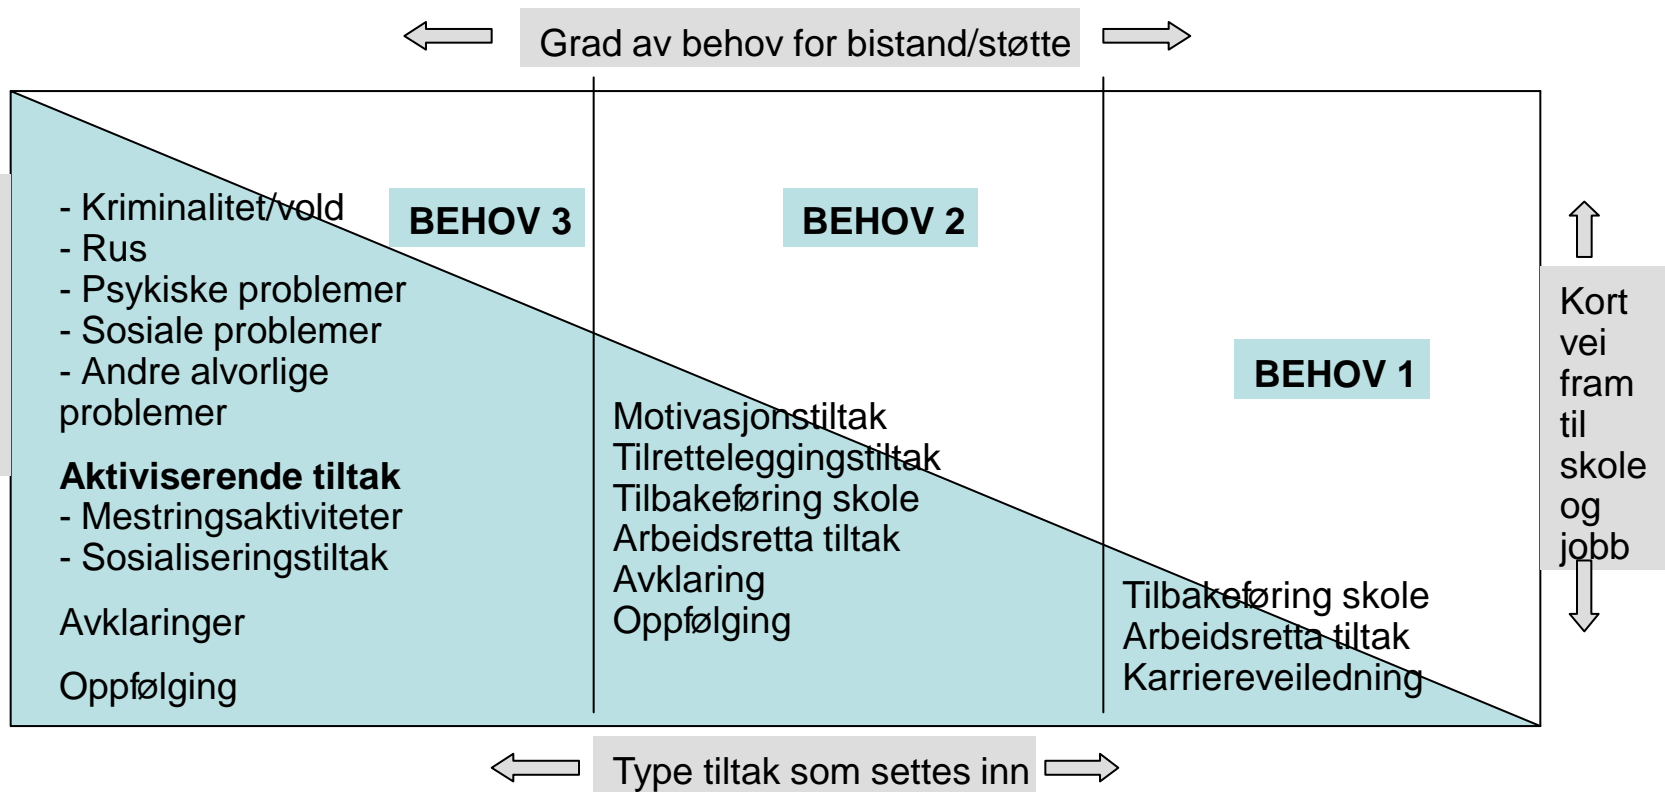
Grad av behov for bistand/støtte

- Kriminalitet/vold
- Rus
- Psykiske problemer
- Sosiale problemer
- Andre alvorlige problemer

**Aktiviserende tiltak**
- Mestringsaktiviteter
- Sosialiseringstiltak

Avklaringer

Oppfølging

BEHOV 3

BEHOV 2

Motivasjonstiltak
Tilretteleggingstiltak
Tilbakeføring skole
Arbeidsretta tiltak
Avklaring
Oppfølging

BEHOV 1

Tilbakeføring skole
Arbeidsretta tiltak
Karriereveiledning

Kort vei fram til skole og jobb

Type tiltak som settes inn